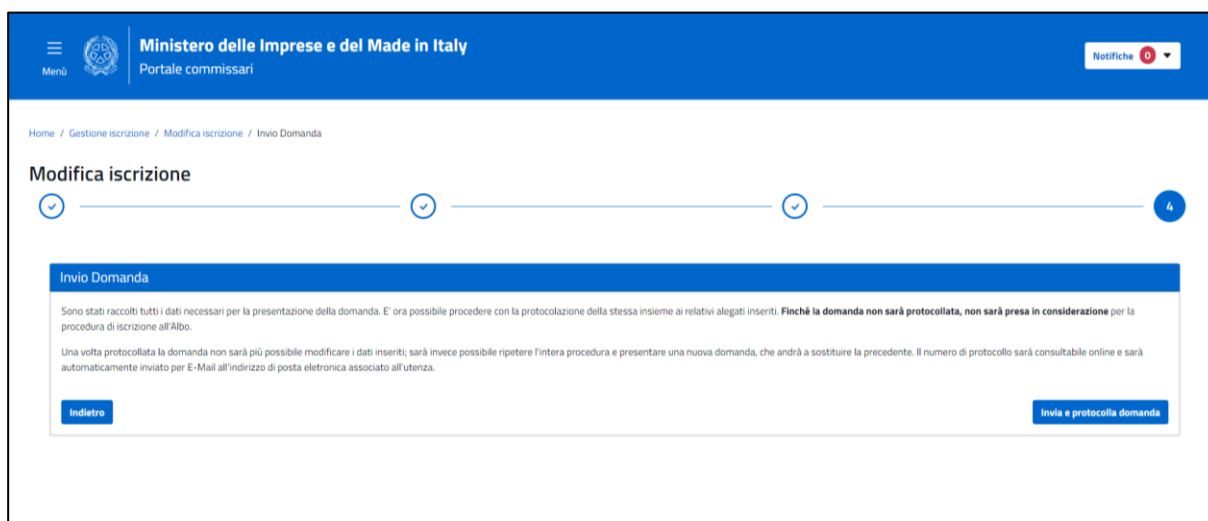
Menù

Ministero delle Imprese e del Made in Italy
Portale commissari

Notifiche 0

Home / Gestione iscrizione / Modifica iscrizione / Invio Domanda

Modifica iscrizione

4

Invio Domanda

Sono stati raccolti tutti i dati necessari per la presentazione della domanda. E' ora possibile procedere con la protocolazione della stessa insieme ai relativi alegati inseriti. **Finché la domanda non sarà protocollata, non sarà presa in considerazione** per la procedura di iscrizione all'Albo.

Una volta protocollata la domanda non sarà più possibile modificare i dati inseriti; sarà invece possibile ripetere l'intera procedura e presentare una nuova domanda, che andrà a sostituire la precedente. Il numero di protocollo sarà consultabile online e sarà automaticamente inviato per E-Mail all'indirizzo di posta eletronica associato all'utenza.

Indietro

Invia e protocolla domanda